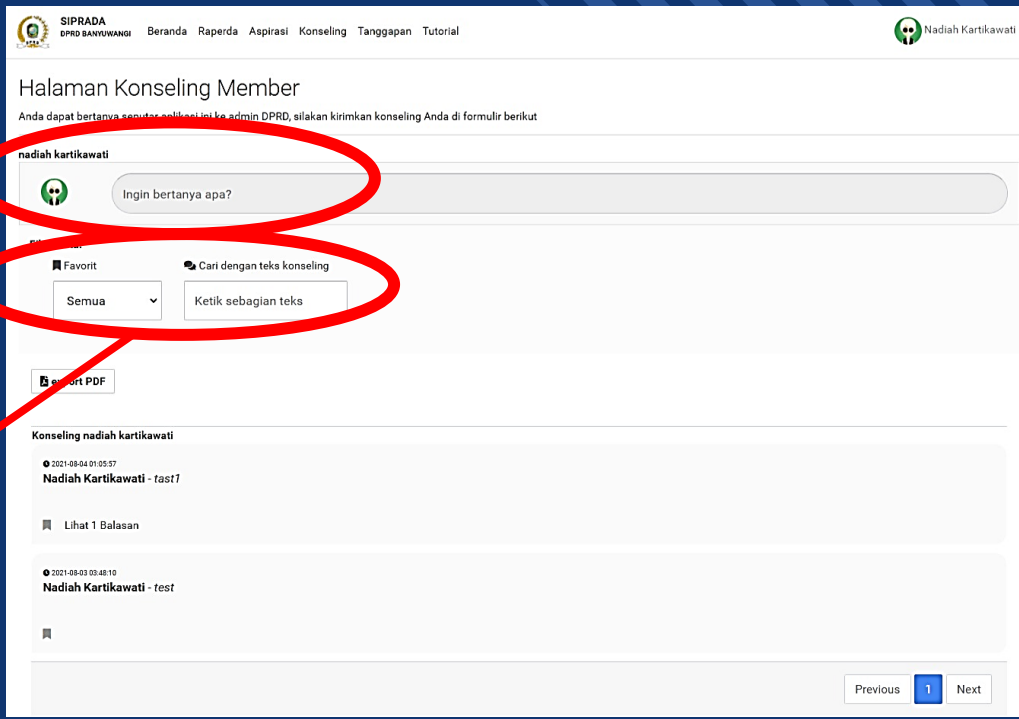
SIPRADA
DPRD BANYUWANGI

Beranda Raperda Aspirasi Konseling Tanggapan Tutorial

Nadiah Kartikawati

Halaman Konseling Member

Anda dapat bertanya seputar aplikasi ini ke admin DPRD, silakan kirimkan konseling Anda di formulir berikut

nadiah kartikawati

Ingin bertanya apa?

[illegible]

Favorit

Semua

Cari dengan teks konseling

Ketik sebagian teks

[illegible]ort PDF

Konseling nadiah kartikawati

2021-08-04 01:05:57
Nadiah Kartikawati - tast1

Lihat 1 Balasan

2021-08-03 03:48:10
Nadiah Kartikawati - test

Previous 1 Next